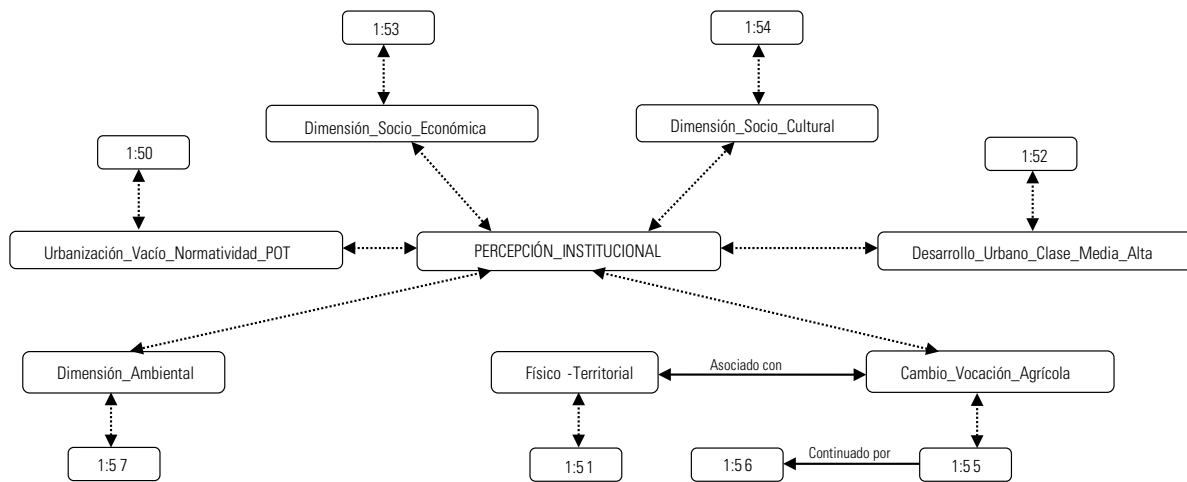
1:53

1:54

Dimensión_Socio_Económica

Dimensión_Socio_Cultural

1:50

1:52

Urbanización_Vacío_Normatividad_POT

PERCEPCIÓN_INSTITUCIONAL

Desarrollo_Urbano_Clase_Media_Alta

Dimensión_Ambiental

Físico -Territorial

Asociado con

Cambio_Vocación_Agrícola

1:5 7

1:5 1

1:5 6

Continuado por

1:5 5